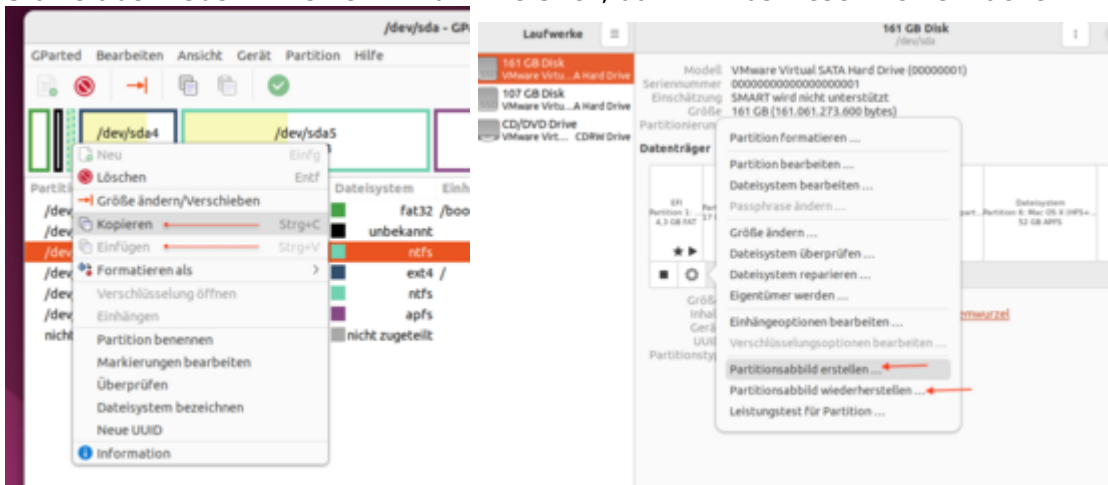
/dev/sda - GP

GParted Bearbeiten Ansicht Gerät Partition Hilfe

/dev/sda4

/dev/sda5

Partiti

/dev

/dev

/dev

/dev

/dev

/dev

nicht

Neu Einfg

Löschen Entf

Größe ändern/Verschieben

Kopieren Strg+C

Einfügen Strg+V

Formatieren als

Verschlüsselung öffnen

Einhängen

Partition benennen

Markierungen bearbeiten

Überprüfen

Dateisystem bezeichnen

Neue UUID

Information

Dateisystem Einh

fat32 /boo

unbekannt

ntfs

ext4 /

ntfs

apfs

nicht zugeteilt

Laufwerke

161 GB Disk
VMware Virtu... A Hard Drive

107 GB Disk
VMware Virtu... A Hard Drive

CD/DVD Drive
VMware Virt... CDRW Drive

161 GB Disk
/dev/sda

Modell VMware Virtual SATA Hard Drive (00000001)
Seriennummer 00000000000000000001
Einschätzung SMART wird nicht unterstützt
Größe 161 GB (161.061.273.600 bytes)
Partitionierung

Datenträger

EFI
Partition 1: ...
4,3 GB FAT

Dateisystem
Partition 4: Mac OS X (HFS+...
52 GB APFS

Größ
Inhal
Gerä
UUI
Partitionstyp

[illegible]wurzel

Partition formatieren ...

Partition bearbeiten ...

Dateisystem bearbeiten ...

Passphrase ändern ...

Größe ändern ...

Dateisystem überprüfen ...

Dateisystem reparieren ...

Eigentümer werden ...

Einhängeoptionen bearbeiten ...

Verschlüsselungsoptionen bearbeiten ...

Partitionsabbild erstellen ...

Partitionsabbild wiederherstellen ...

Leistungstest für Partition ...